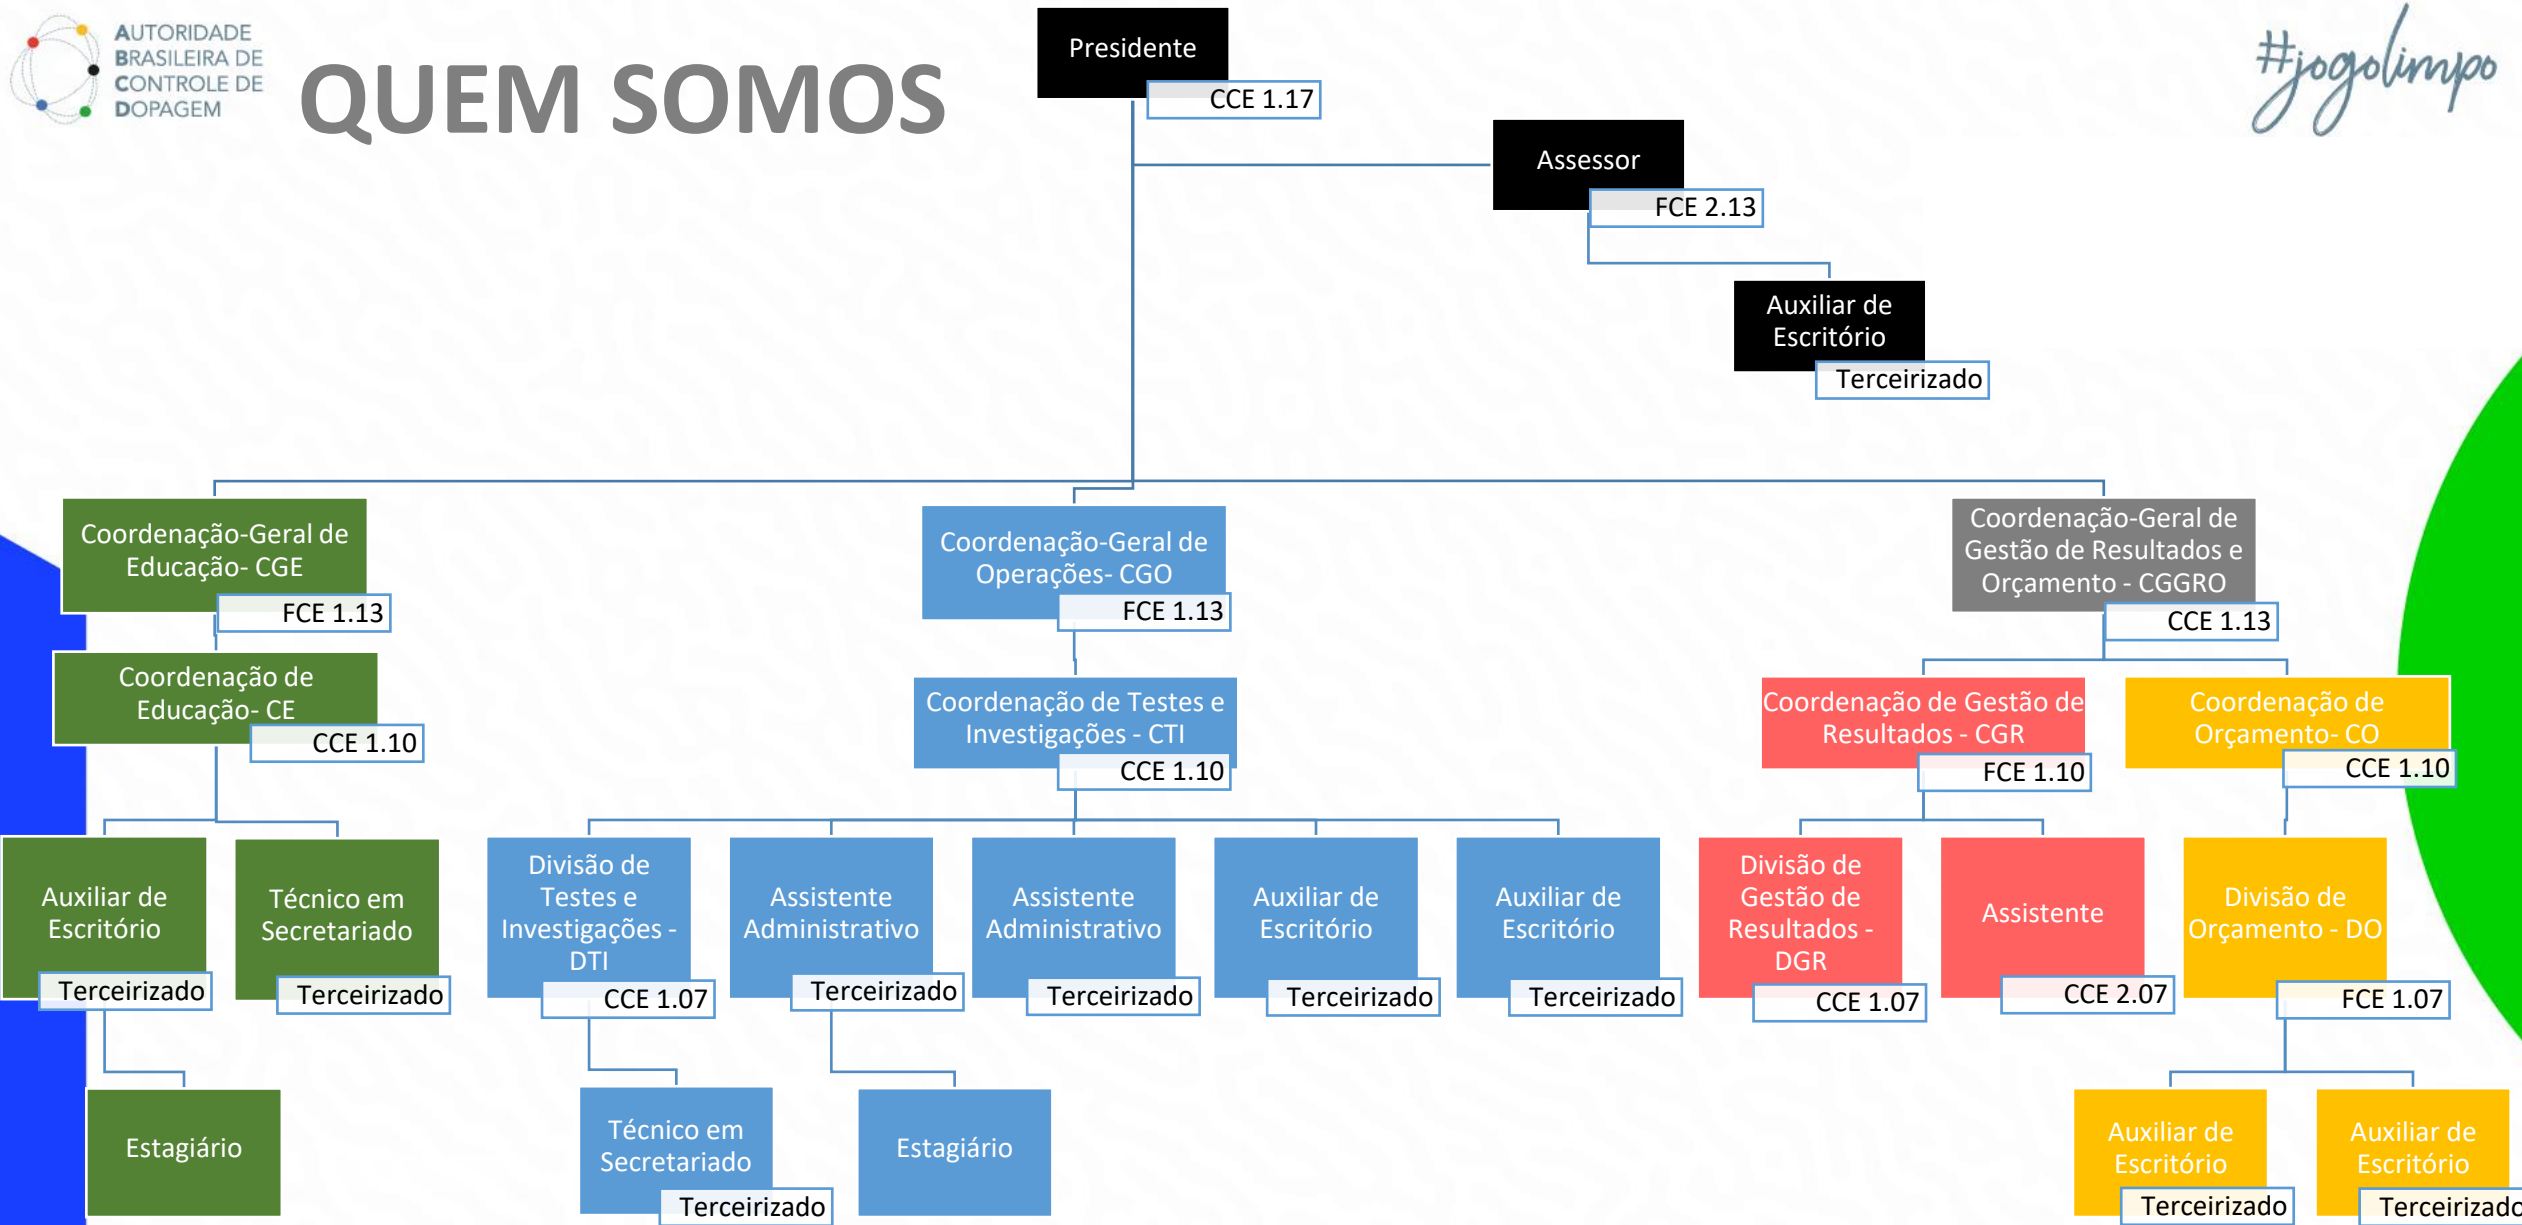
AUTORIDADE BRASILEIRA DE CONTROLE DE DOPAGEM

QUEM SOMOS

#jogolimpo

Presidente
CCE 1.17

Assessor
FCE 2.13

Auxiliar de Escritório
Terceirizado

Coordenação-Geral de Educação- CGE
FCE 1.13

Coordenação de Educação- CE
CCE 1.10

Auxiliar de Escritório
Terceirizado

Técnico em Secretariado
Terceirizado

Estagiário

Coordenação-Geral de Operações- CGO
FCE 1.13

Coordenação de Testes e Investigações - CTI
CCE 1.10

Divisão de Testes e Investigações - DTI
CCE 1.07

Técnico em Secretariado
Terceirizado

Assistente Administrativo
Terceirizado

Estagiário

Assistente Administrativo
Terceirizado

Auxiliar de Escritório
Terceirizado

Auxiliar de Escritório
Terceirizado

Coordenação-Geral de Gestão de Resultados e Orçamento - CGGRO
CCE 1.13

Coordenação de Gestão de Resultados - CGR
FCE 1.10

Divisão de Gestão de Resultados - DGR
CCE 1.07

Assistente
CCE 2.07

Coordenação de Orçamento- CO
CCE 1.10

Divisão de Orçamento - DO
FCE 1.07

Auxiliar de Escritório
Terceirizado

Auxiliar de Escritório
Terceirizado